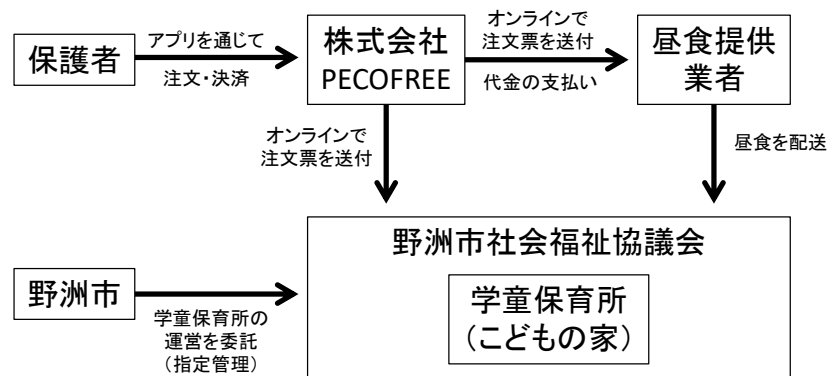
保護者

アプリを通じて
注文・決済

株式会社
PECOFREE

オンラインで
注文票を送付
代金の支払い

昼食提供
業者

オンラインで
注文票を送付

昼食を配送

野洲市

学童保育所の
運営を委託
（指定管理）

野洲市社会福祉協議会

学童保育所
（こどもの家）